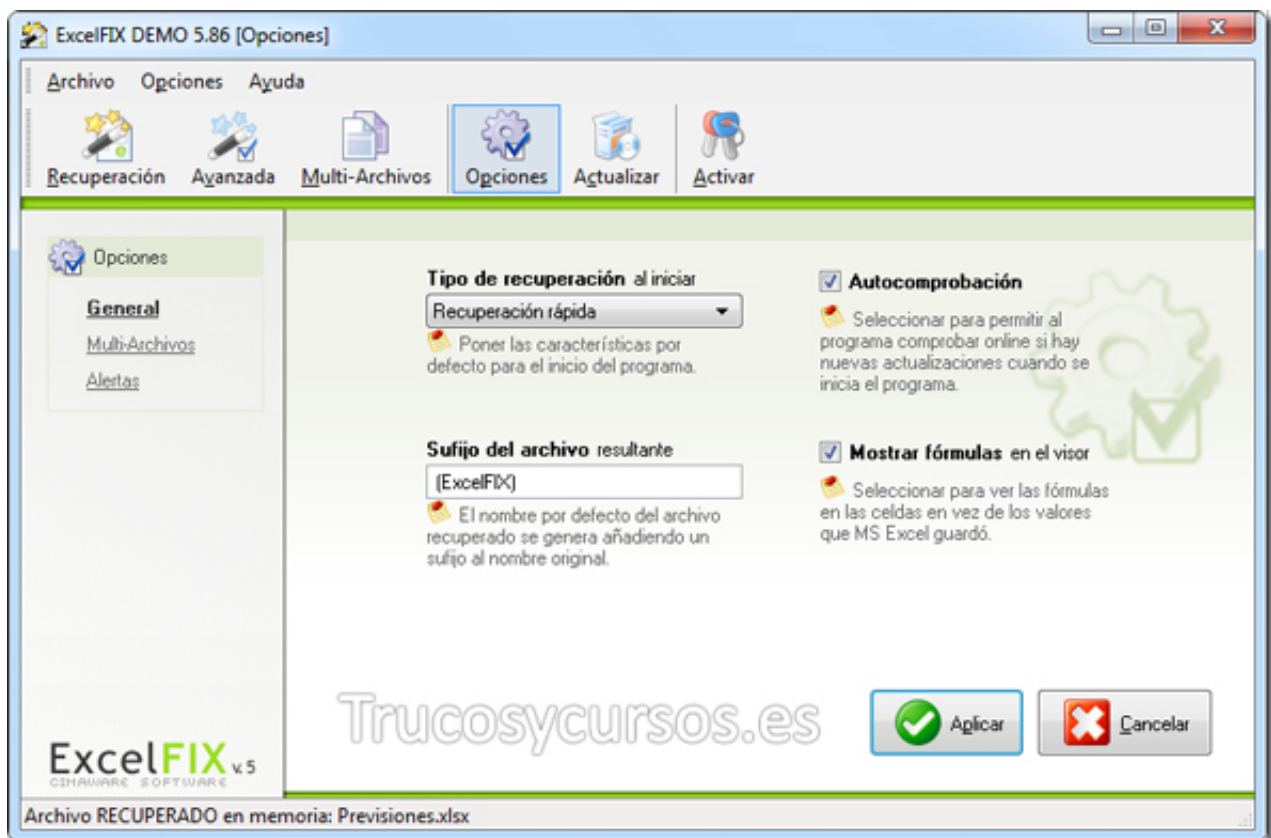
ExcelFIX DEMO 5.86 [Opciones]

Archivo Opciones Ayuda

Recuperación Avanzada Multi-Archivos Opciones Actualizar Activar

Opciones

General

Multi-Archivos

Alertas

Tipo de recuperación al iniciar

Recuperación rápida

Poner las características por defecto para el inicio del programa.

Autocomprobación

Seleccionar para permitir al programa comprobar online si hay nuevas actualizaciones cuando se inicia el programa.

Sufijo del archivo resultante

(ExcelFIX)

El nombre por defecto del archivo recuperado se genera añadiendo un sufijo al nombre original.

Mostrar fórmulas en el visor

Seleccionar para ver las fórmulas en las celdas en vez de los valores que MS Excel guardó.

Trucosycursos.es

Aplicar

Cancelar

ExcelFIX v.5
CIMAWARE SOFTWARE

Archivo RECUPERADO en memoria: Previsiones.xlsx